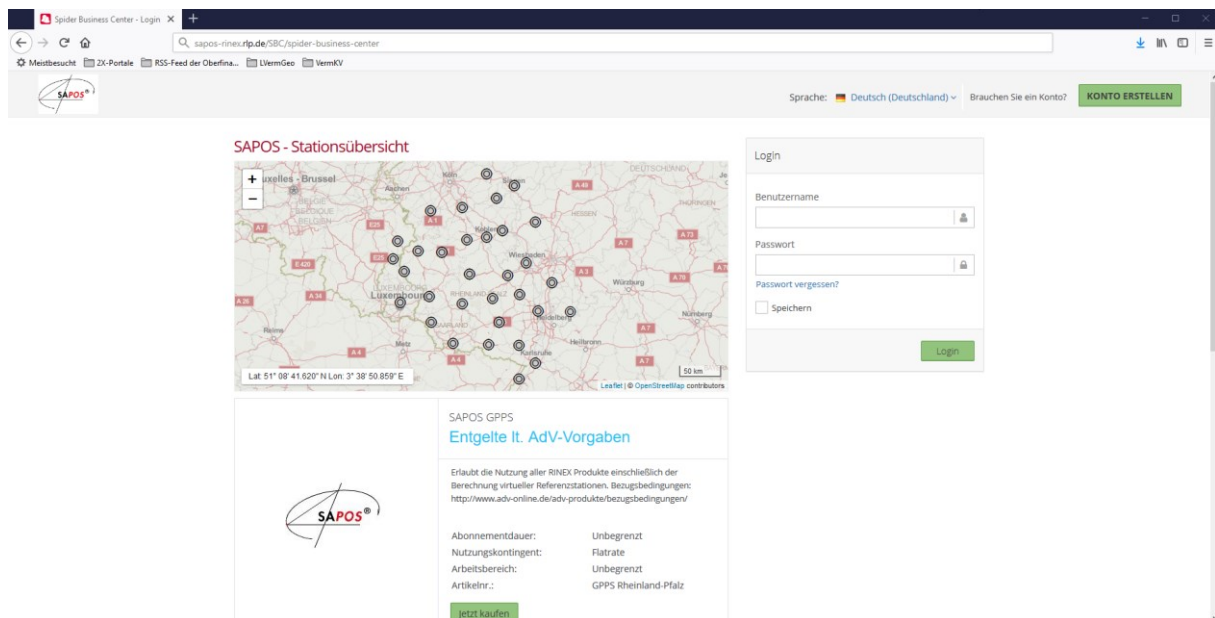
Spider Business Center - Login ×

sapos-rinex.rlp.de/SBC/spider-business-center

Meistbesucht 2X-Portale RSS-Feed der Oberfina... LVermGeo VermKV

SAPOS®

Sprache: Deutsch (Deutschland) Brauchen Sie ein Konto? KONTO ERSTELLEN

SAPOS - Stationsübersicht

+
−

Bruxelles - Brussel
Aachen
Köln
Siegen
DEUTSCHLAND
HESSEN
THÜRINGEN
BELGIQUE
BELGIË
Koblenz
Wiesbaden
Würzburg
Luxembourg
RHEINLAND-PFALZ
Heidelberg
Nürnberg
SAARLAND
Reims
Metz
Heilbronn
Karlsruhe
A 45
A 1
A 7
A 73
E 25
E 420
A 3
A 70
A 26
A 34
A 6
A 4

Lat: 51° 08' 41.620" N Lon: 3° 38' 50.859" E

50 km
Leaflet | © OpenStreetMap contributors

Login

Benutzername

Passwort

Passwort vergessen?

Speichern

Login

SAPOS®

SAPOS GPPS
Entgelte lt. AdV-Vorgaben

Erlaubt die Nutzung aller RINEX Produkte einschließlich der Berechnung virtueller Referenzstationen. Bezugsbedingungen: http://www.adv-online.de/adv-produkte/bezugsbedingungen/

| | |
|---|---|
| Abonnementdauer: | Unbegrenzt |
| Nutzungskontingent: | Flatrate |
| Arbeitsbereich: | Unbegrenzt |
| Artikelnr.: | GPPS Rheinland-Pfalz |

Jetzt kaufen